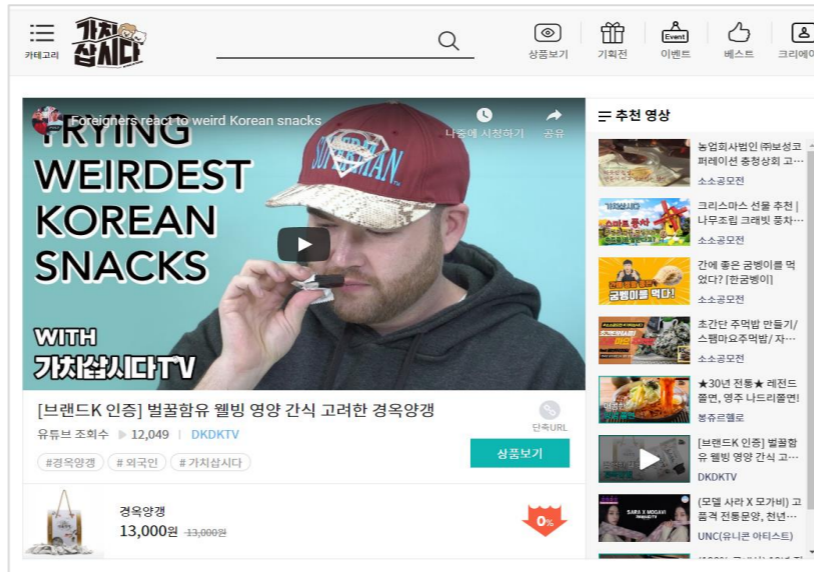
카테고리 가치삽시다

상품보기 기획전 Event 이벤트 베스트 크리에이

Foreigners react to weird Korean snacks

나중에 시청하기 공유

TRYING WEIRDEST KOREAN SNACKS

WITH 가치삽시다TV

SUPERMAN

[브랜드K 인증] 벌꿀함유 웰빙 영양 간식 고려한 경옥양갱

유튜브 조회수 ▶ 12,049 | DKDKTV

단축URL

#경옥양갱 # 외국인 # 가치삽시다

상품보기

경옥양갱

13,000원 13,000원

0%

추천 영상

농업회사법인 ㈜보성코퍼레이션 충청상회 고…
소소공모전

크리스마스 선물 추천 | 나무조립 크래빗 풍차…
소소공모전

간에 좋은 굼벵이를 먹었다? [한굼벵이]
소소공모전

굼벵이를 먹다!

초간단 주먹밥 만들기/스팸마요주먹밥/자…
소소공모전

★30년 전통★ 레전드 쫄면, 영주 나드리쫄면!
봉쥬르웰로

[브랜드K 인증] 벌꿀함유 웰빙 영양 간식 고…
DKDKTV

(모델 사라 X 모가비) 고품격 전통문양, 천년…
UNC(유니콘 아티스트)